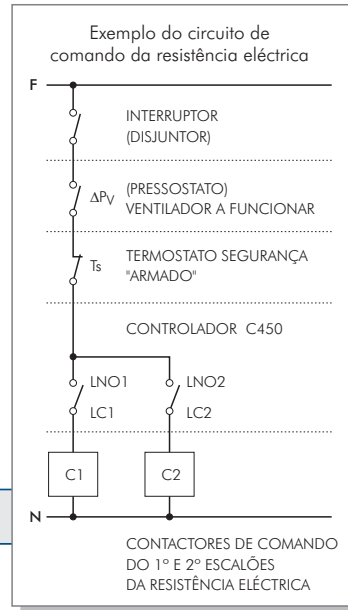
Exemplo do circuito de comando da resistência eléctrica

F

INTERRUPTOR (DISJUNTOR)

$\Delta P_V$ (PRESSOSTATO) VENTILADOR A FUNCIONAR

Ts TERMOSTATO SEGURANÇA "ARMADO"

CONTROLADOR C450

LNO1
LC1

LNO2
LC2

C1

C2

N

CONTACTORES DE COMANDO DO 1º E 2º ESCALÕES DA RESISTÊNCIA ELÉCTRICA